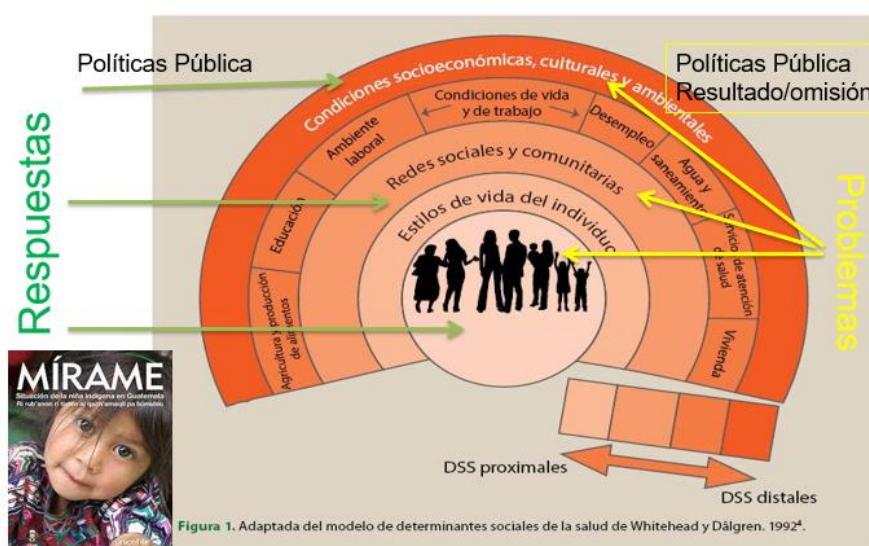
Políticas Pública

Políticas Pública
Resultado/omisión

Respuestas

Problemas

Condiciones socioeconómicas, culturales y ambientales

Condiciones de vida y de trabajo

Ambiente laboral

Desempleo

Agua y saneamiento

Servicio de atención de salud

Vivienda

Educación

Agricultura y producción de alimentos

Redes sociales y comunitarias

Estilos de vida del individuo

DSS proximales

DSS distales

MÍRAME
Situación de la niña indígena en Guatemala
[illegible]

Figura 1. Adaptada del modelo de determinantes sociales de la salud de Whitehead y Dälgren. 1992$^4$.